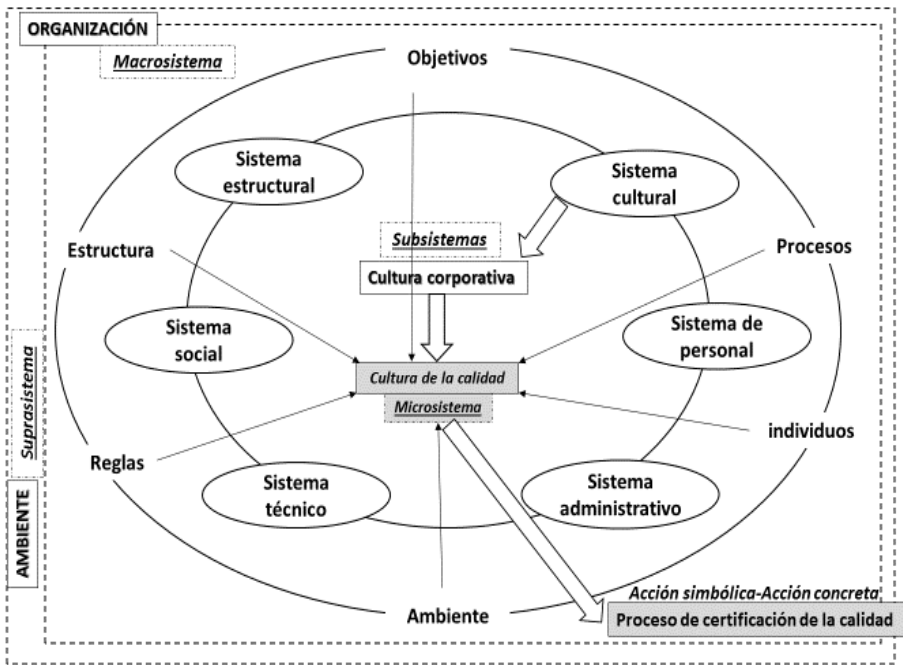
ORGANIZACIÓN

Macrosistema

Objetivos

Sistema estructural

Sistema cultural

Subsistemas

Estructura

Procesos

Cultura corporativa

Sistema social

Sistema de personal

Suprasistema

Cultura de la calidad

Microsistema

individuos

Reglas

Sistema técnico

Sistema administrativo

AMBIENTE

Acción simbólica-Acción concreta

Ambiente

Proceso de certificación de la calidad